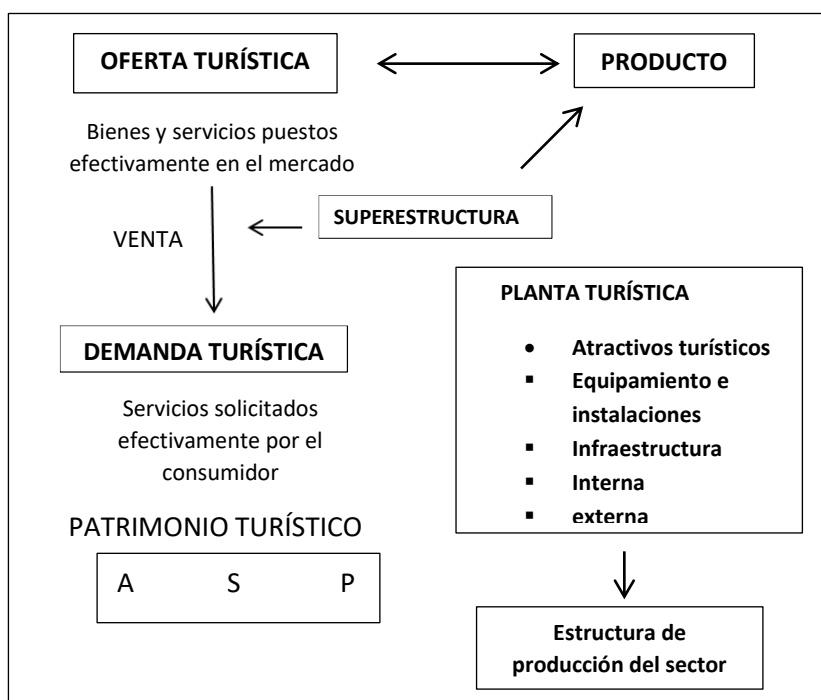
OFERTA TURÍSTICA

PRODUCTO

Bienes y servicios puestos efectivamente en el mercado

SUPERESTRUCTURA

VENTA

PLANTA TURÍSTICA

- Atractivos turísticos
- Equipamiento e instalaciones
- Infraestructura
- Interna
- externa

DEMANDA TURÍSTICA

Servicios solicitados efectivamente por el consumidor

PATRIMONIO TURÍSTICO

A S P

Estructura de producción del sector